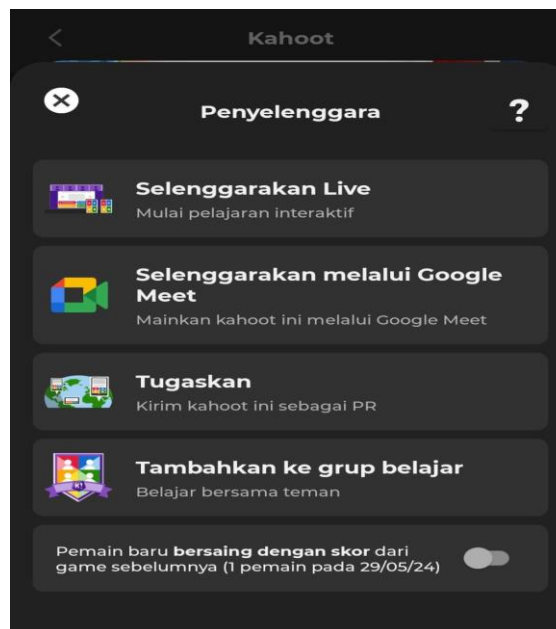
Kahoot

Penyelenggara

?

Selenggarakan Live
Mulai pelajaran interaktif

Selenggarakan melalui Google Meet
Mainkan kahoot ini melalui Google Meet

Tugaskan
Kirim kahoot ini sebagai PR

Tambahkan ke grup belajar
Belajar bersama teman

Pemain baru bersaing dengan skor dari game sebelumnya (1 pemain pada 29/05/24)